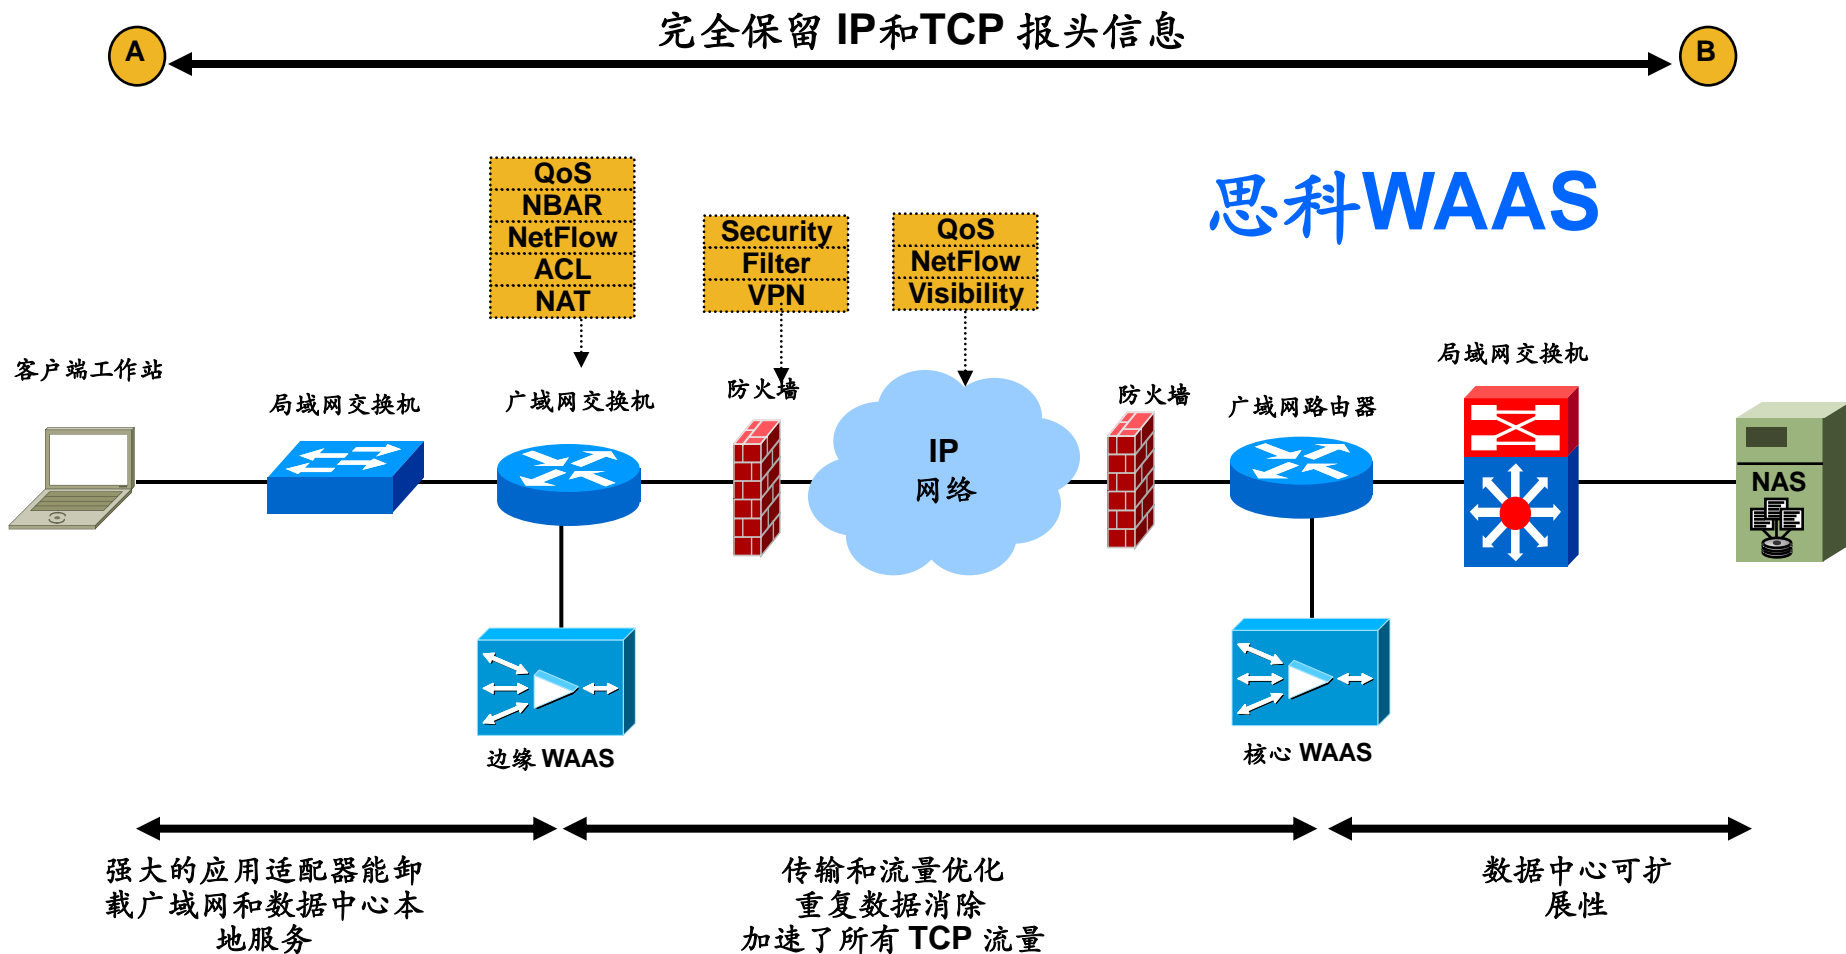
A

完全保留 IP和TCP 报头信息

B

思科WAAS

QoS
NBAR
NetFlow
ACL
NAT

Security
Filter
VPN

QoS
NetFlow
Visibility

客户端工作站

局域网交换机

广域网交换机

防火墙

IP
网络

防火墙

广域网路由器

局域网交换机

NAS

边缘 WAAS

核心 WAAS

强大的应用适配器能卸载广域网和数据中心本地服务

传输和流量优化
重复数据消除
加速了所有 TCP 流量

数据中心可扩展性